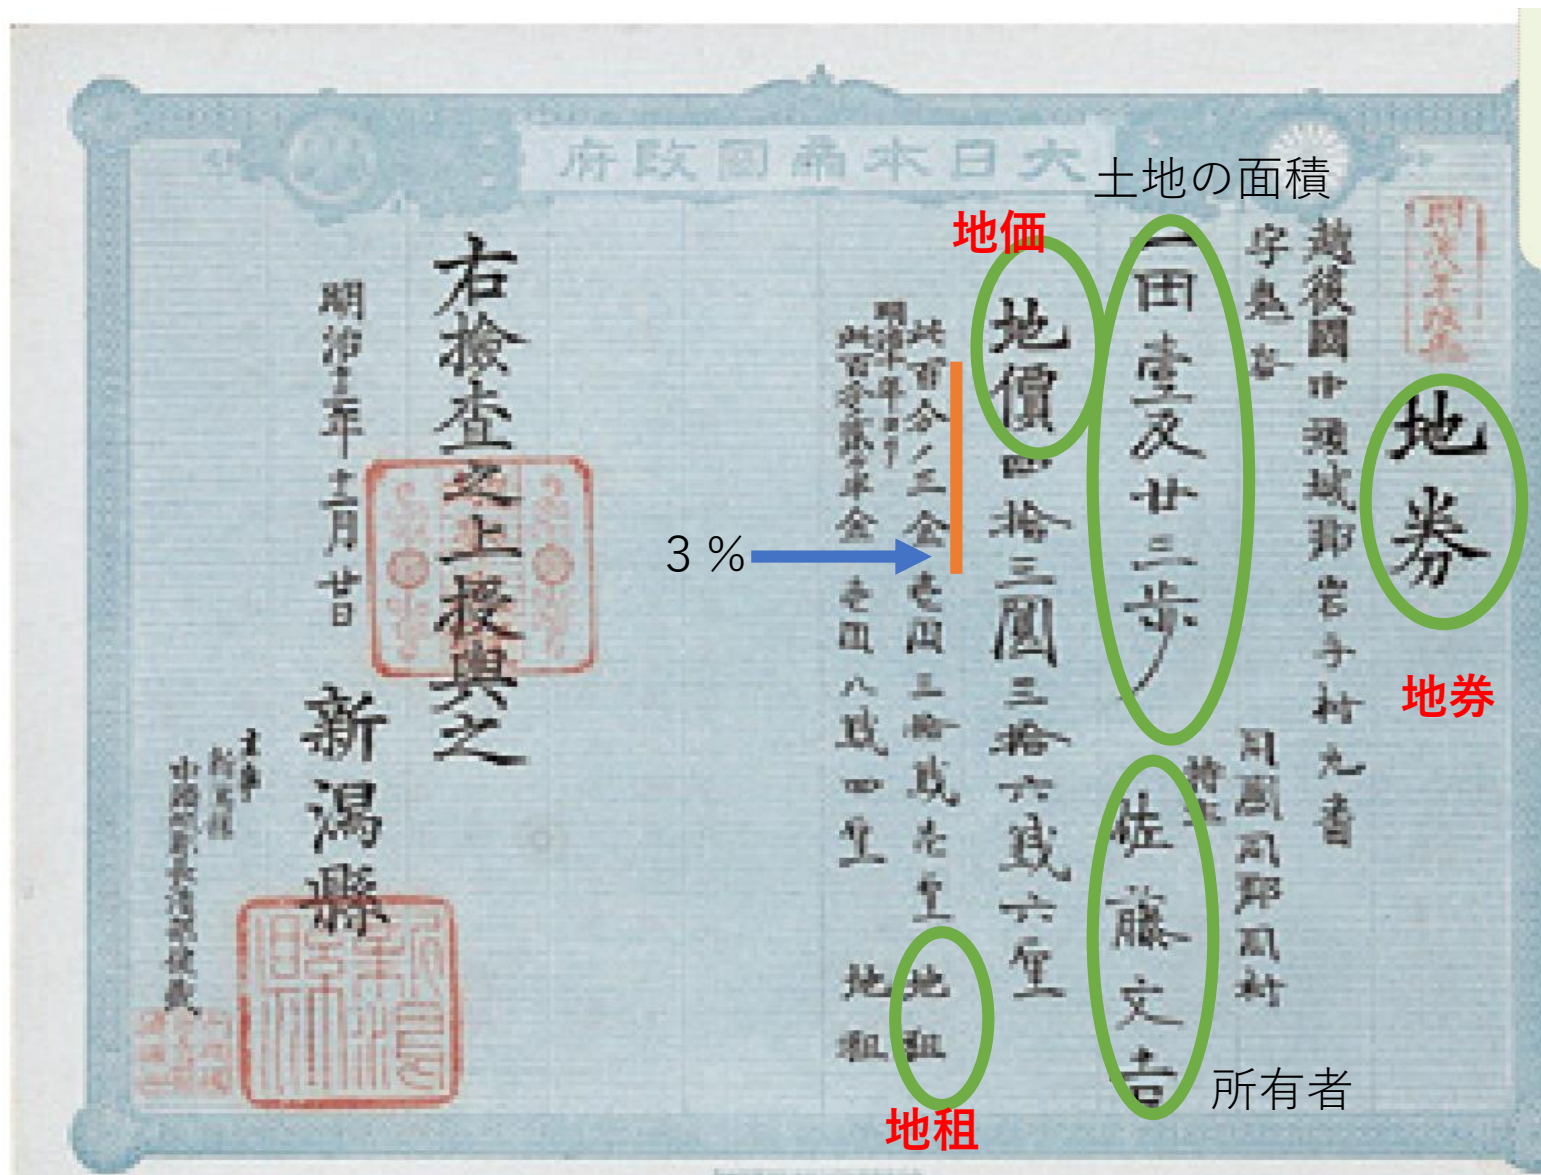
大日本帝國政府

地券

越後國中蒲原郡岩手村九番
字無宮

一田壹反廿三歩

持主 同國同郡同村
佐藤文吉

地價四拾三圓三拾六錢六厘

此百分ノ三金壹圓三拾錢壹厘　地租
明治十年ヨリ
此百分ノ貳ヶ半金壹圓八錢四厘　地租

右検査之上授與之

明治十二年十二月廿日

新潟縣

土地の面積
地価
地券
3％
地租
所有者